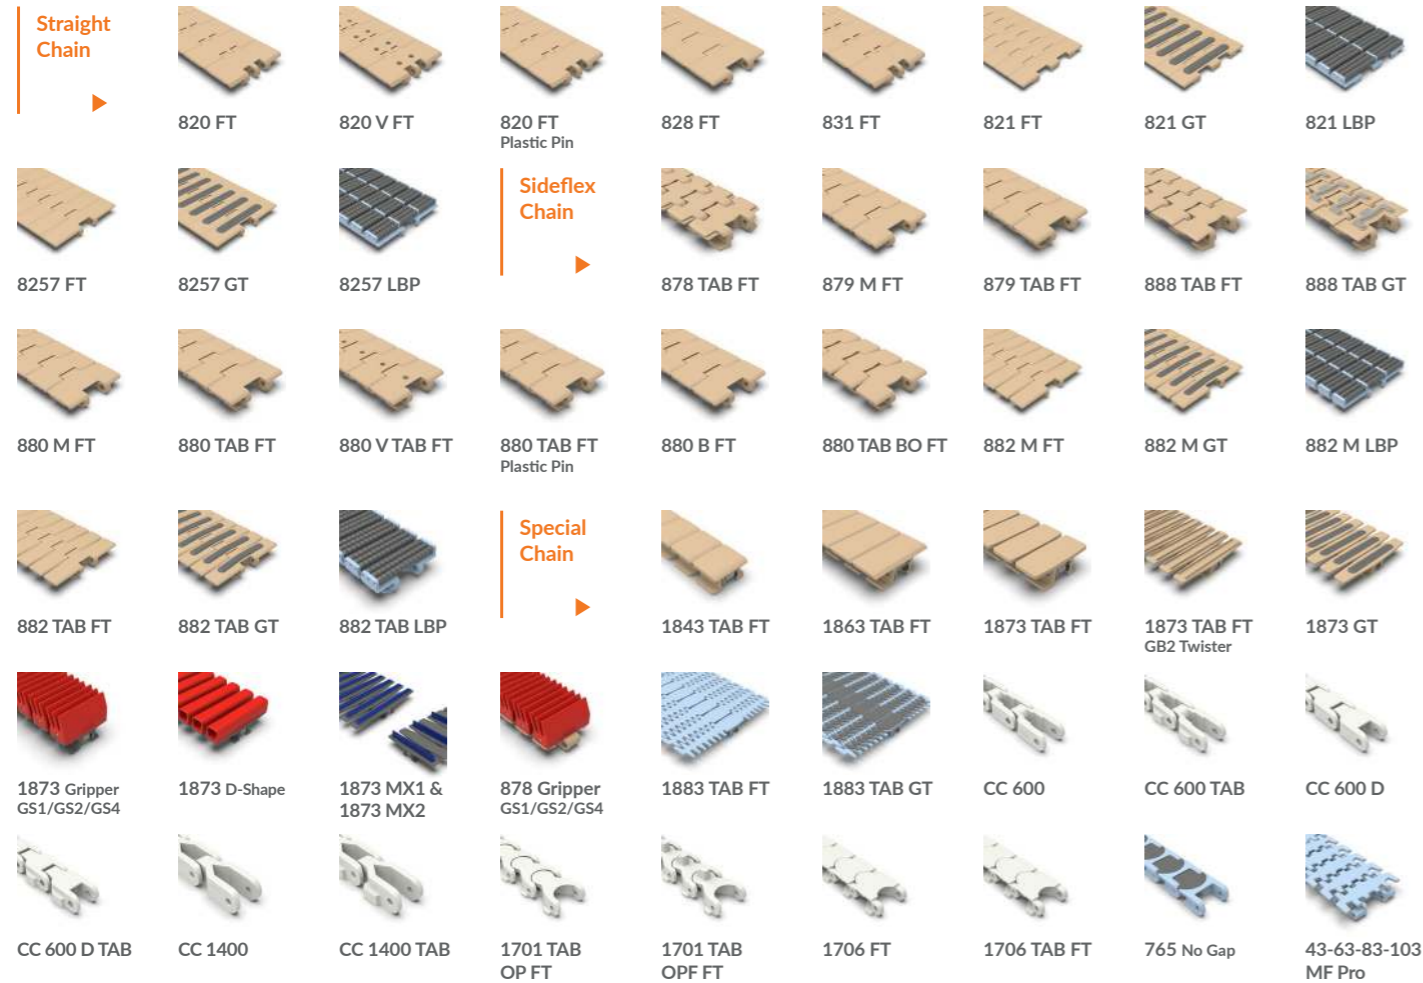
Straight Chain

820 FT

820 V FT

820 FT
Plastic Pin

828 FT

831 FT

821 FT

821 GT

821 LBP

8257 FT

8257 GT

8257 LBP

Sideflex Chain

878 TAB FT

879 M FT

879 TAB FT

888 TAB FT

888 TAB GT

880 M FT

880 TAB FT

880 V TAB FT

880 TAB FT
Plastic Pin

880 B FT

880 TAB BO FT

882 M FT

882 M GT

882 M LBP

882 TAB FT

882 TAB GT

882 TAB LBP

Special Chain

1843 TAB FT

1863 TAB FT

1873 TAB FT

1873 TAB FT
GB2 Twister

1873 GT

1873 Gripper
GS1/GS2/GS4

1873 D-Shape

1873 MX1 &
1873 MX2

878 Gripper
GS1/GS2/GS4

1883 TAB FT

1883 TAB GT

CC 600

CC 600 TAB

CC 600 D

CC 600 D TAB

CC 1400

CC 1400 TAB

1701 TAB
OP FT

1701 TAB
OPF FT

1706 FT

1706 TAB FT

765 No Gap

43-63-83-103
MF Pro